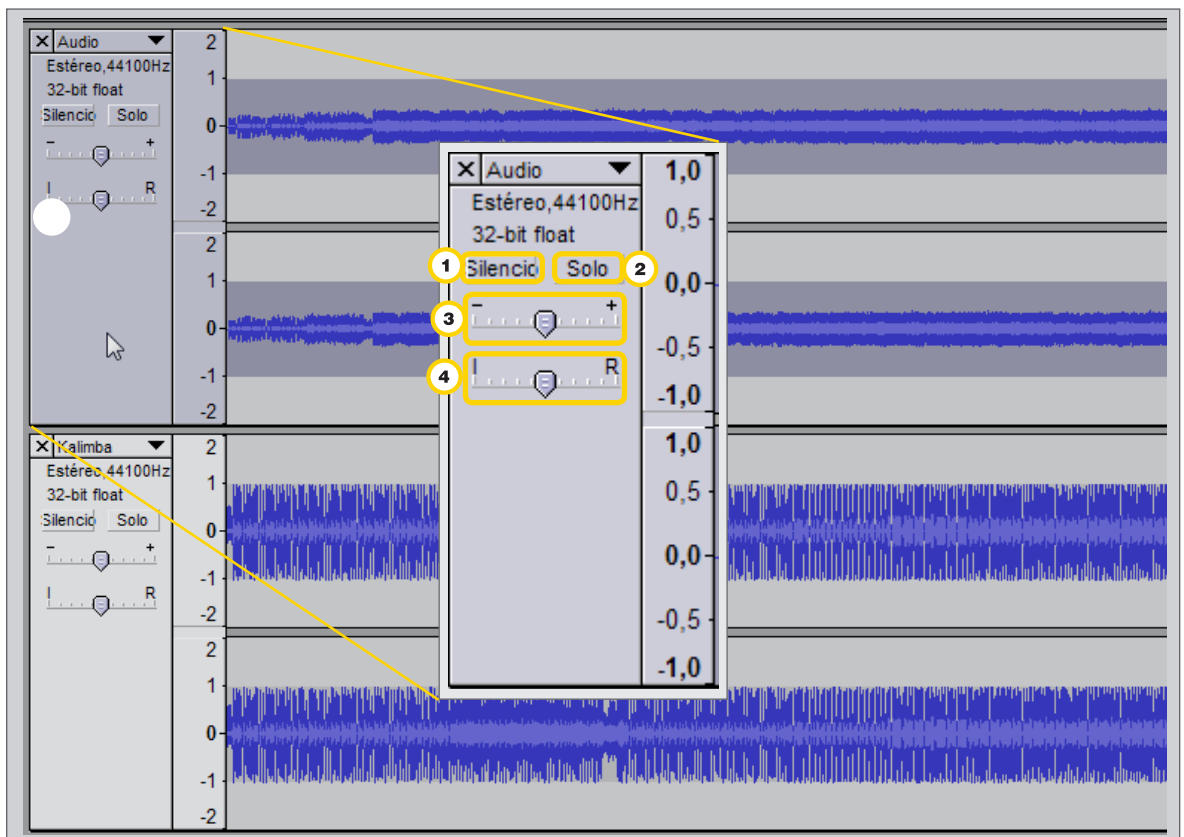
X Audio
Estéreo,44100Hz
32-bit float
Silencio Solo
- +
L R

2
1
0
-1
-2
2
1
0
-1
-2

X Audio
Estéreo,44100Hz
32-bit float
1 Silencio
Solo 2
3 - +
4 L R

1,0
0,5
0,0
-0,5
-1,0
1,0
0,5
0,0
-0,5
-1,0

X Kalimba
Estéreo,44100Hz
32-bit float
Silencio Solo
- +
L R

2
1
0
-1
-2
2
1
0
-1
-2